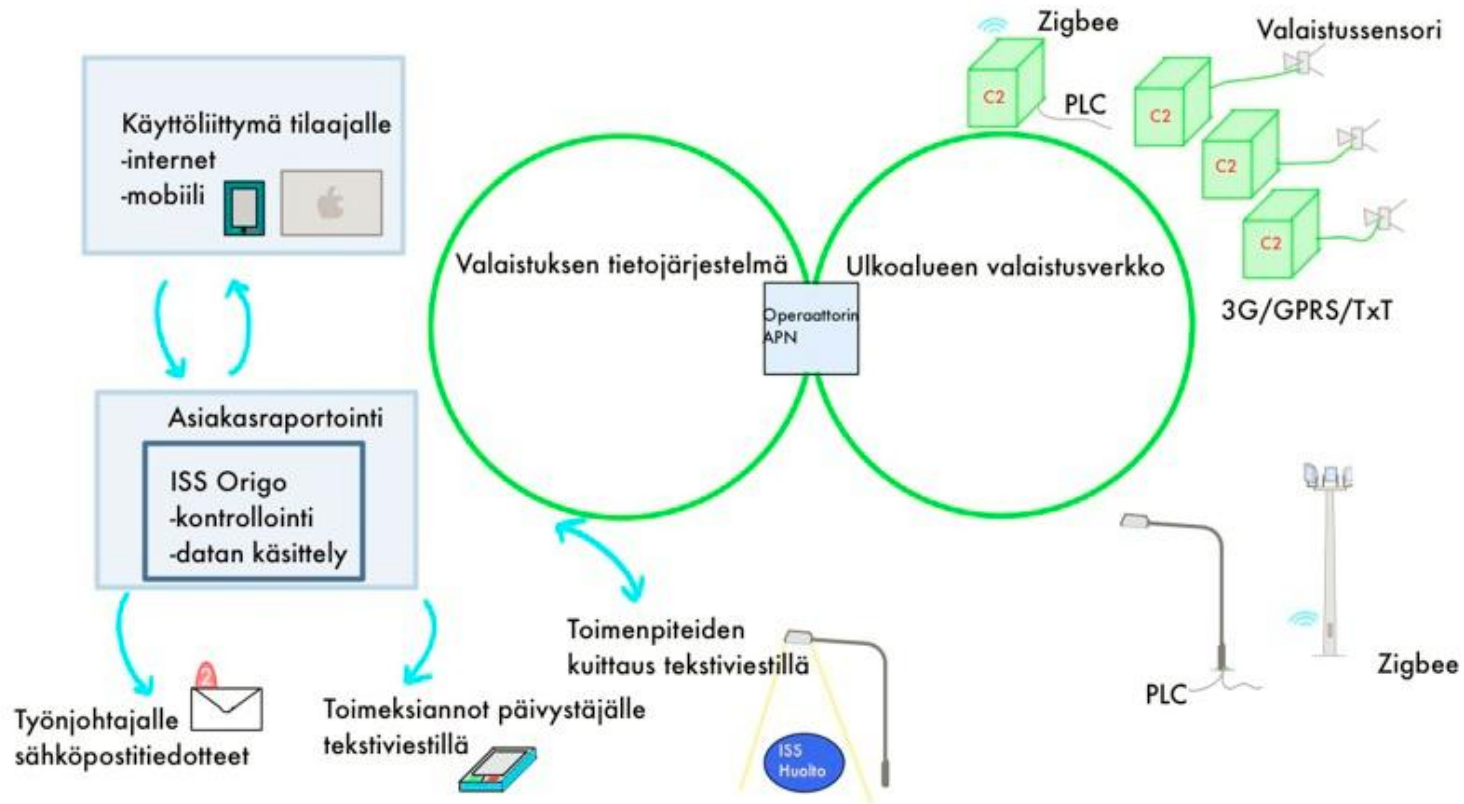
Käyttöliittymä tilaajalle
-internet
-mobiili

Asiakasraportointi

ISS Origo
-kontrollointi
-datan käsittely

2

Työnjohtajalle sähköpostitiedotteet

Toimeksiannot päivystäjälle tekstiviestillä

Valaistuksen tietojärjestelmä

Operaattorin APN

Ulkoalueen valaistusverkko

Toimenpiteiden kuittaus tekstiviestillä

ISS Huolto

Zigbee

C2

PLC

Valaistussensori

C2

C2

C2

3G/GPRS/TxT

PLC

Zigbee